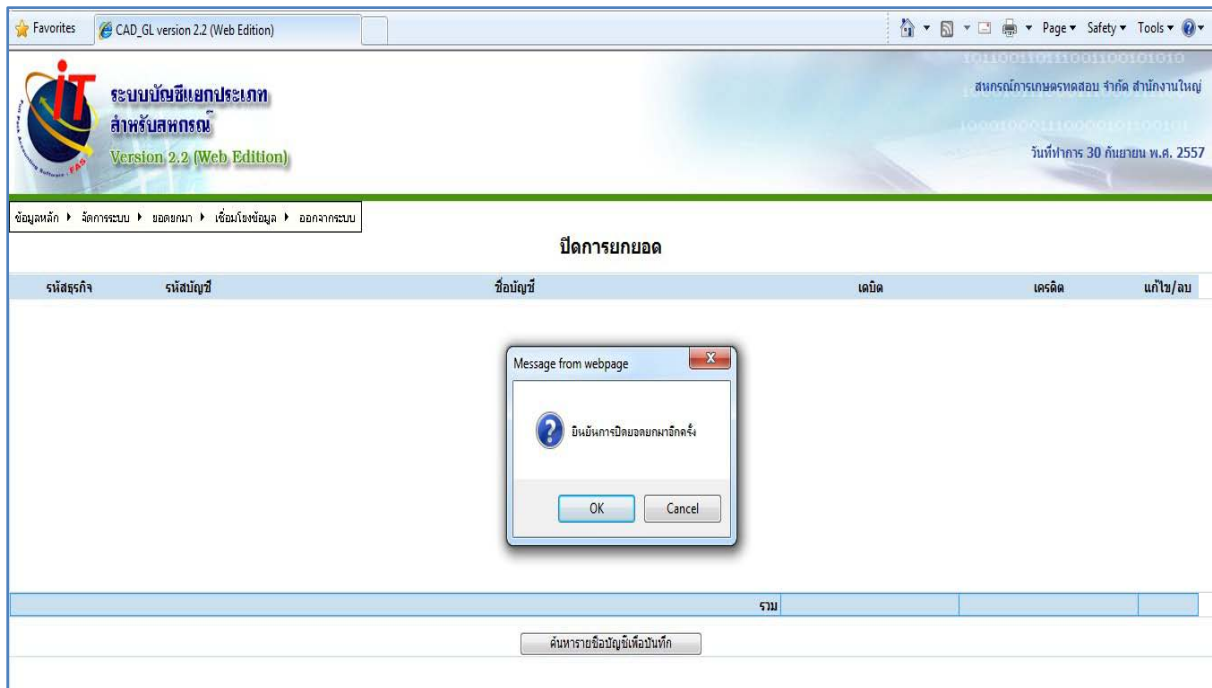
Favorites CAD_GL version 2.2 (Web Edition)

Page ▾ Safety ▾ Tools ▾

ระบบบัญชีแยกประเภท
สำหรับสหกรณ์
Version 2.2 (Web Edition)

10110011011100110010101010

สหกรณ์การเกษตรทดสอบ จำกัด สำนักงานใหญ่

วันที่ทำการ 30 กันยายน พ.ศ. 2557

ข้อมูลหลัก ▸ จัดการระบบ ▸ ยอดยกมา ▸ เชื่อมโยงข้อมูล ▸ ออกจากระบบ

ปิดการยกยอด

| รหัสธุรกิจ | รหัสบัญชี | ชื่อบัญชี | เดบิต | เครดิต | แก้ไข/ลบ |
|---|---|---|---|---|---|

Message from webpage

ยืนยันการปิดยอดยกมาอีกครั้ง

OK Cancel

รวม

ค้นหารายชื่อบัญชีเพื่อบันทึก